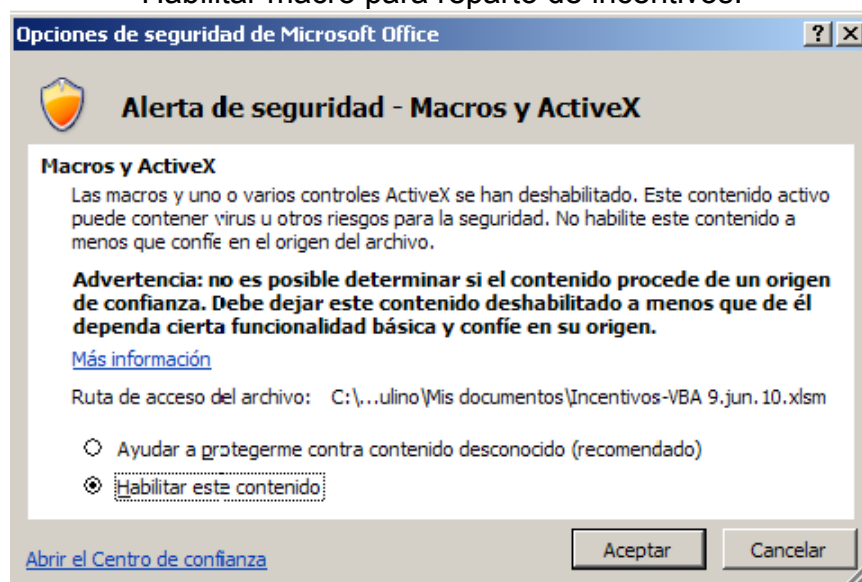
Habilitar macro para reparto de incentivos.

Opciones de seguridad de Microsoft Office

? X

Alerta de seguridad - Macros y ActiveX

Macros y ActiveX

Las macros y uno o varios controles ActiveX se han deshabilitado. Este contenido activo puede contener virus u otros riesgos para la seguridad. No habilite este contenido a menos que confíe en el origen del archivo.

Advertencia: no es posible determinar si el contenido procede de un origen de confianza. Debe dejar este contenido deshabilitado a menos que de él dependa cierta funcionalidad básica y confíe en su origen.

Más información

Ruta de acceso del archivo: C:\...ulino\Mis documentos\Incentivos-VBA 9.jun. 10.xlsm

Ayudar a protegerme contra contenido desconocido (recomendado)

Habilitar este contenido

Abrir el Centro de confianza

Aceptar

Cancelar